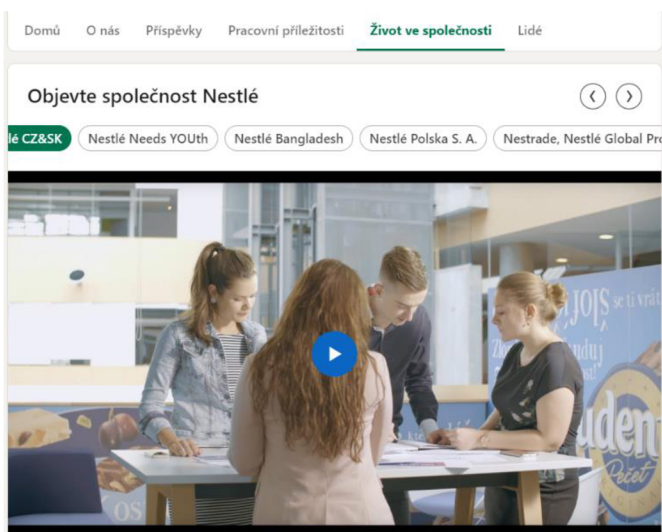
Domů O nás Příspěvky Pracovní příležitosti Život ve společnosti Lidé

Objevte společnost Nestlé

lé CZ&SK Nestlé Needs YOUth Nestlé Bangladesh Nestlé Polska S. A. Nestrade, Nestlé Global Pro

JOJO se ti vrát

Zlo

udu

dent

Pečeť

OS